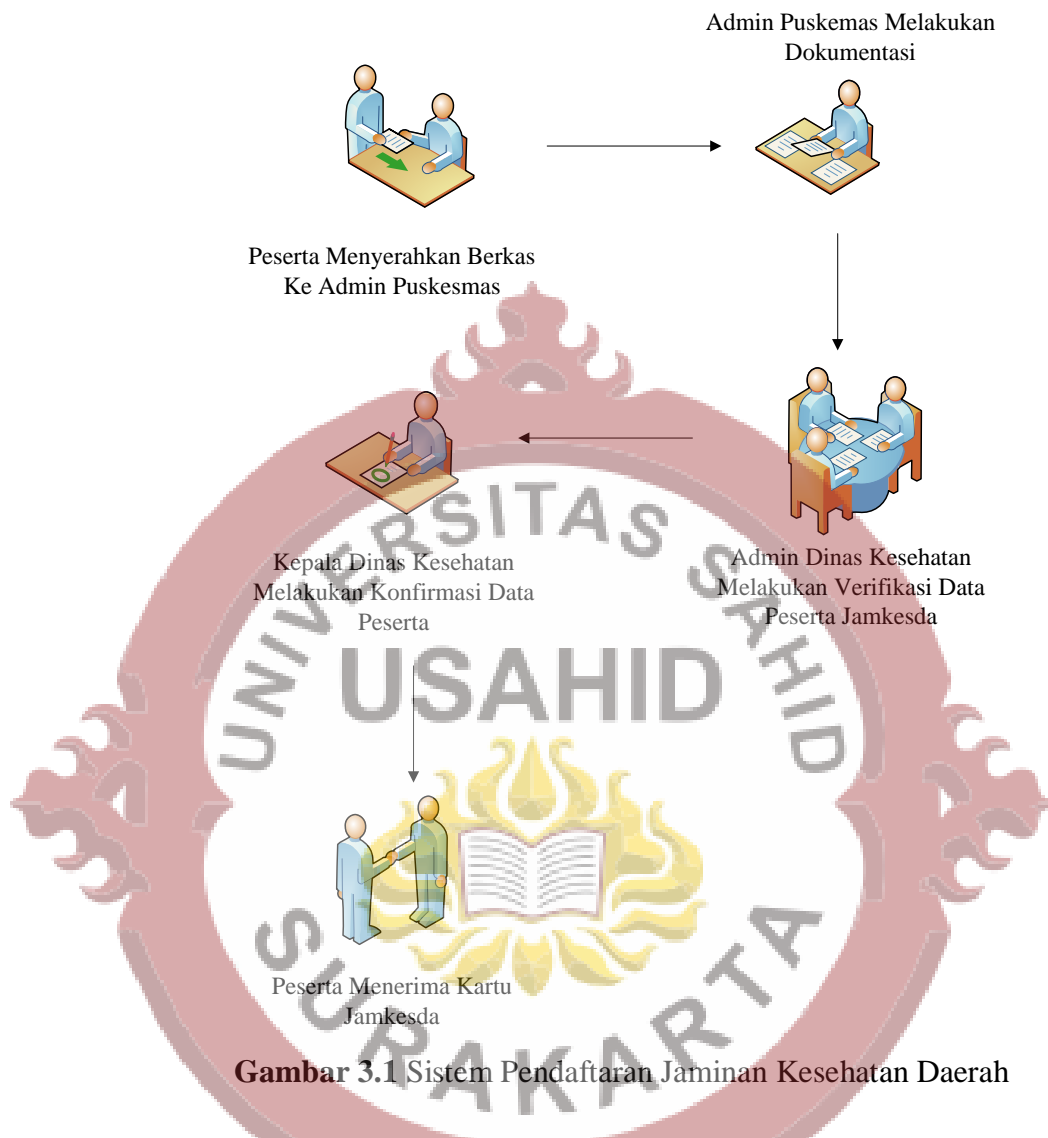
Admin Puskemas Melakukan Dokumentasi

Peserta Menyerahkan Berkas Ke Admin Puskesmas

Kepala Dinas Kesehatan Melakukan Konfirmasi Data Peserta

Admin Dinas Kesehatan Melakukan Verifikasi Data Peserta Jamkesda

UNIVERSITAS SAHID

USAHID

SURAKARTA

Peserta Menerima Kartu Jamkesda

**Gambar 3.1** Sistem Pendaftaran Jaminan Kesehatan Daerah